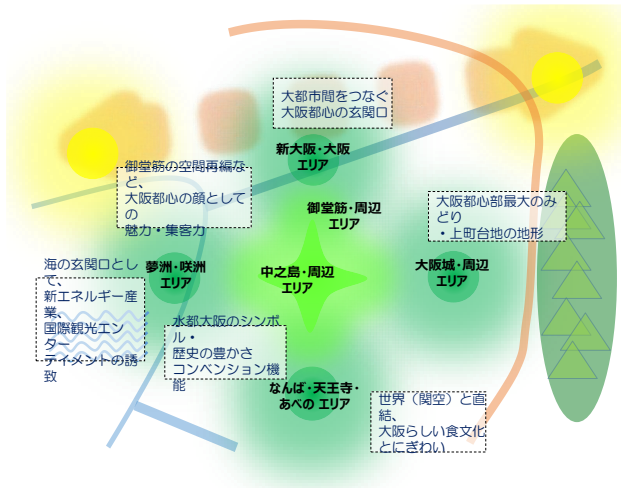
大都市間をつなぐ
大阪都心の玄関口

新大阪・大阪
エリア

御堂筋の空間再編など、
大阪都心の顔としての
魅力・集客力

御堂筋・周辺
エリア

大阪都心部最大のみどり
・上町台地の地形

海の玄関口として、
新エネルギー産業、
国際観光エンターテイメントの誘致

夢洲・咲洲
エリア

中之島・周辺
エリア

大阪城・周辺
エリア

水都大阪のシンボル・
歴史の豊かさ
コンベンション機能

なんば・天王寺・
あべの エリア

世界（関空）と直結、
大阪らしい食文化
とにぎわい